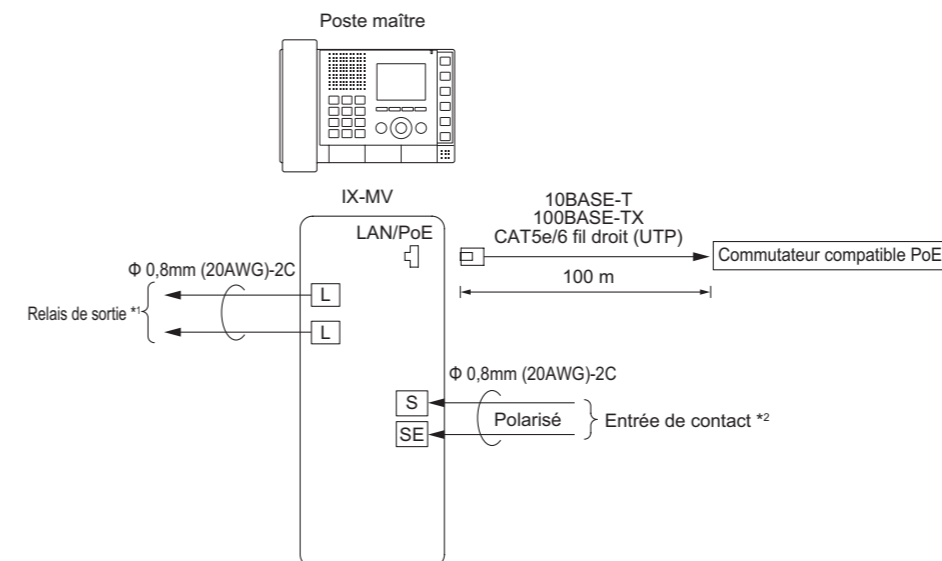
Poste maître

IX-MV

LAN/PoE

10BASE-T
100BASE-TX
CAT5e/6 fil droit (UTP)

Commutateur compatible PoE

100 m

Φ 0,8mm (20AWG)-2C

Relais de sortie *1

L

L

Φ 0,8mm (20AWG)-2C

S

SE

Polarisé

Entrée de contact *2